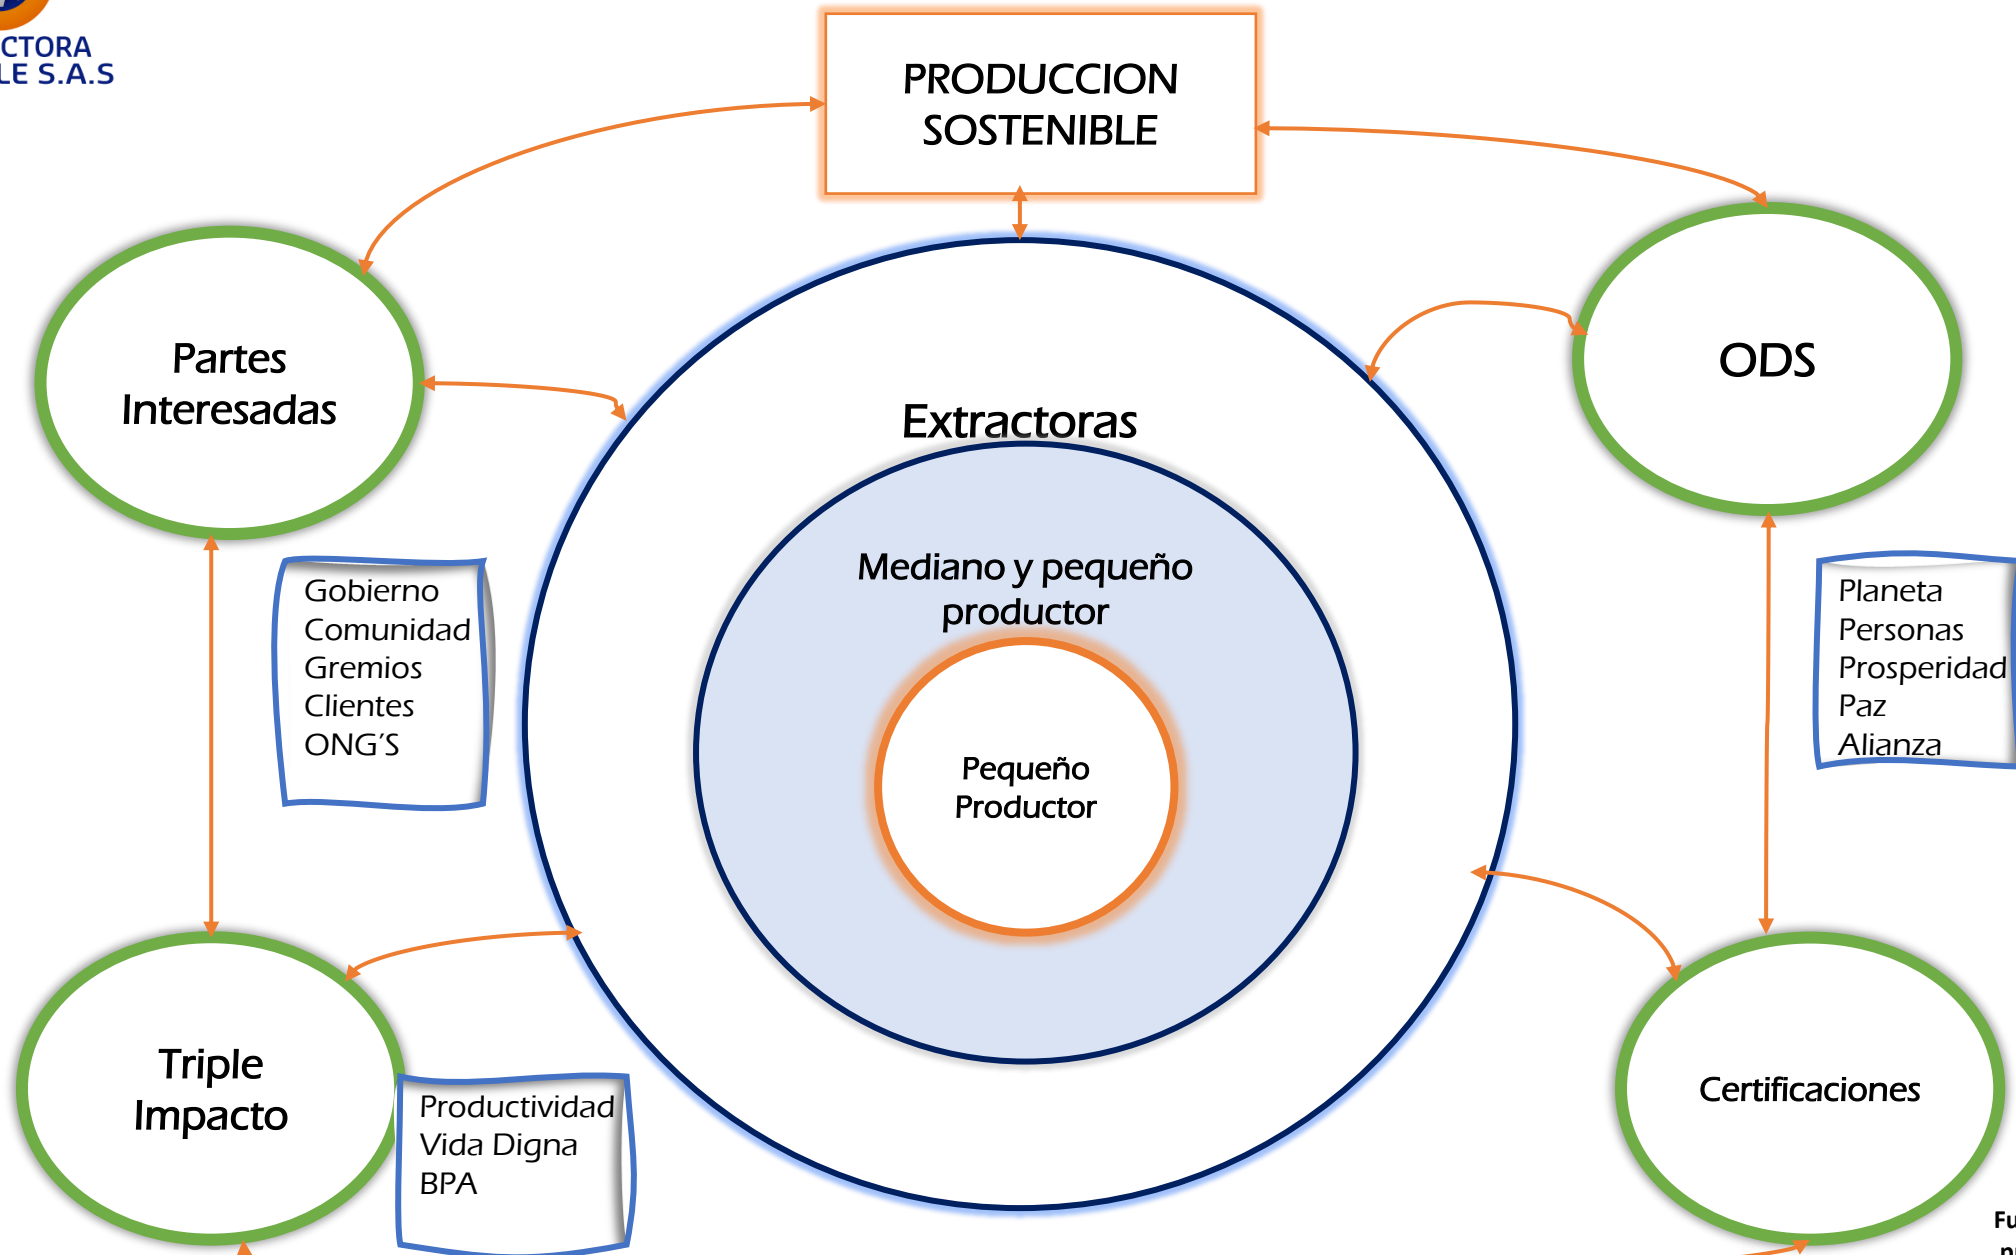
CTORA
LE S.A.S

PRODUCCION SOSTENIBLE

Partes Interesadas

ODS

Extractoras

Mediano y pequeño productor

Pequeño Productor

Gobierno
Comunidad
Gremios
Clientes
ONG´S

Planeta
Personas
Prosperidad
Paz
Alianza

Triple Impacto

Productividad
Vida Digna
BPA

Certificaciones

Fu